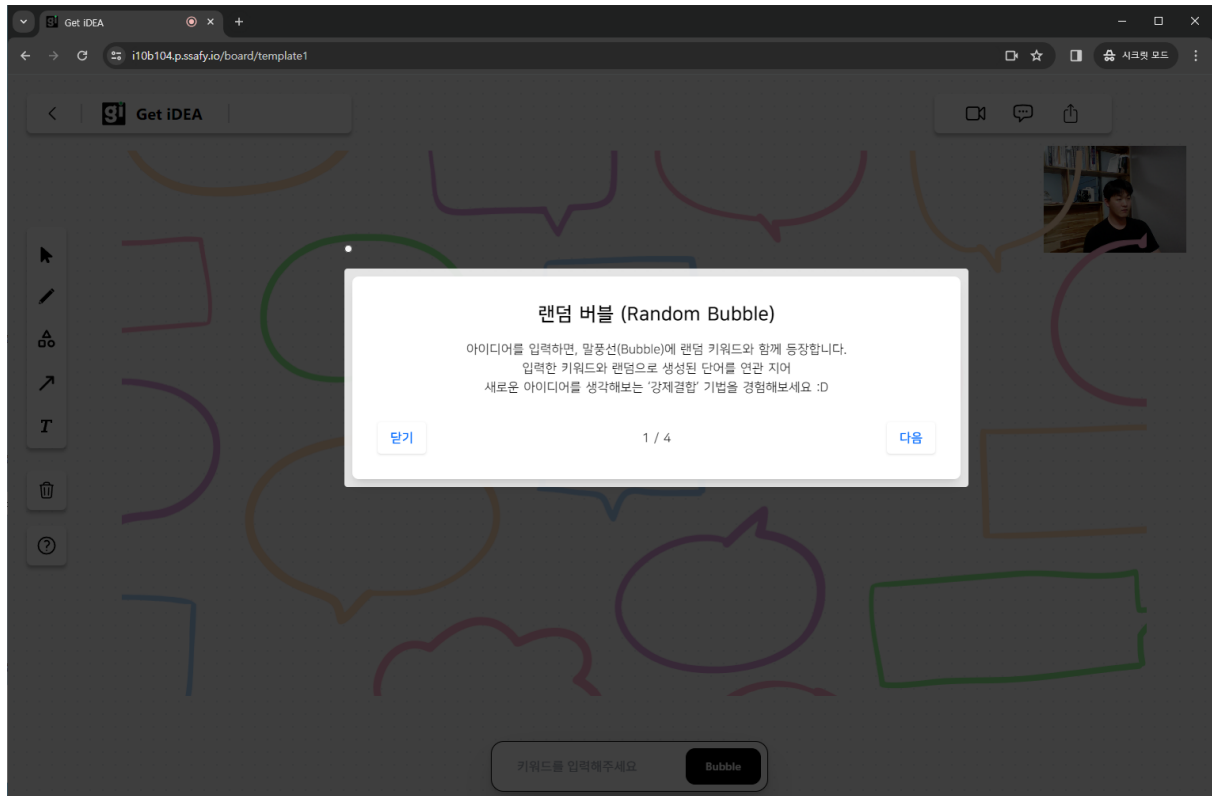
Get iDEA

i10b104.p.ssafy.io/board/template1

시크릿 모드

Get iDEA

랜덤 버블 (Random Bubble)

아이디어를 입력하면, 말풍선(Bubble)에 랜덤 키워드와 함께 등장합니다.
입력한 키워드와 랜덤으로 생성된 단어를 연관 지어
새로운 아이디어를 생각해보는 '강제결합' 기법을 경험해보세요 :D

닫기

1 / 4

다음

키워드를 입력해주세요

Bubble